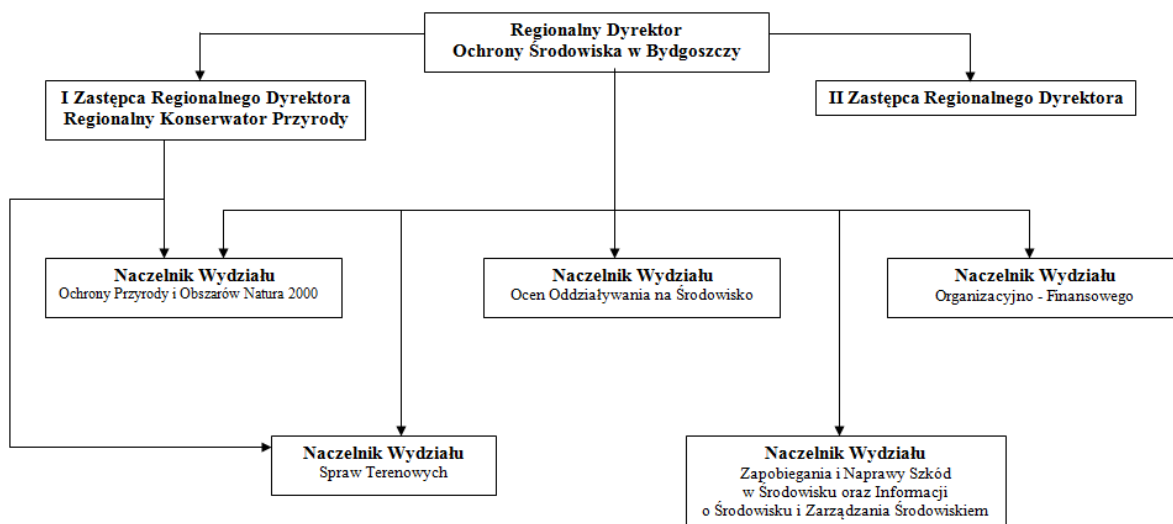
Regionalny Dyrektor
Ochrony Środowiska w Bydgoszczy

I Zastępca Regionalnego Dyrektora
Regionalny Konserwator Przyrody

II Zastępca Regionalnego Dyrektora

Naczelnik Wydziału
Ochrony Przyrody i Obszarów Natura 2000

Naczelnik Wydziału
Ocen Oddziaływania na Środowisko

Naczelnik Wydziału
Organizacyjno - Finansowego

Naczelnik Wydziału
Spraw Terenowych

Naczelnik Wydziału
Zapobiegania i Naprawy Szkód
w Środowisku oraz Informacji
o Środowisku i Zarządzania Środowiskiem